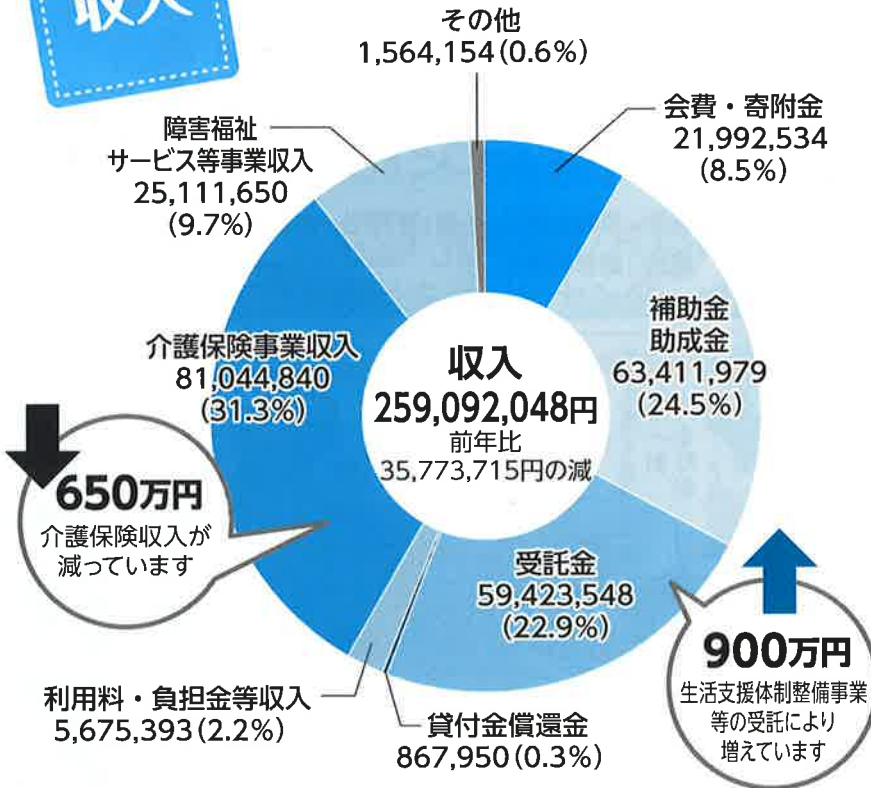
収入

その他
1,564,154(0.6%)

会費・寄附金
21,992,534
(8.5%)

補助金
助成金
63,411,979
(24.5%)

受託金
59,423,548
(22.9%)

貸付金償還金
867,950(0.3%)

利用料・負担金等収入
5,675,393(2.2%)

介護保険事業収入
81,044,840
(31.3%)

障害福祉
サービス等事業収入
25,111,650
(9.7%)

収入
259,092,048円
前年比
35,773,715円の減

650万円
介護保険収入が
減っています

900万円
生活支援体制整備事業
等の受託により
増えています